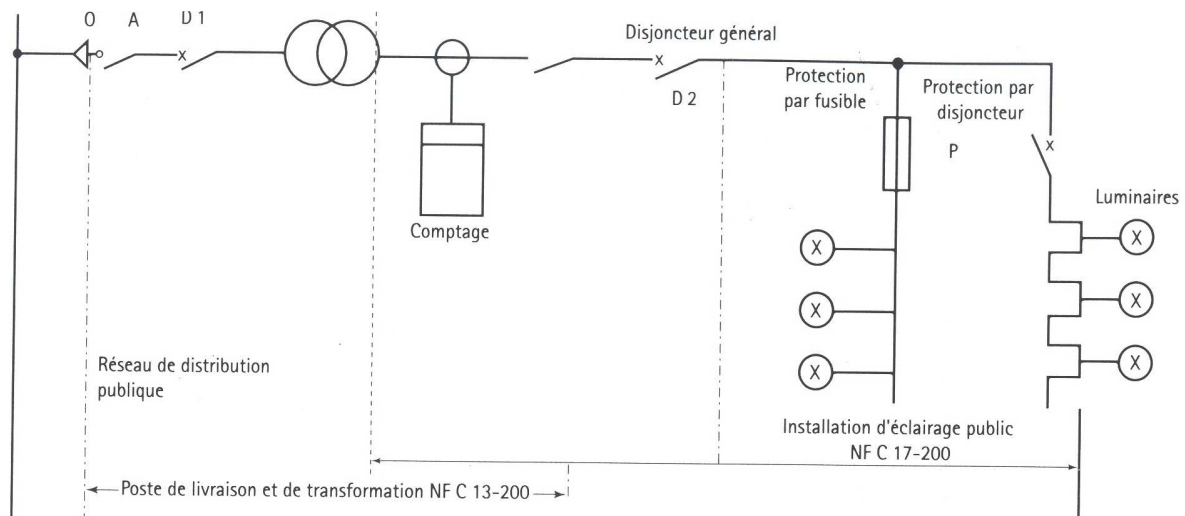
O A D 1

Disjoncteur général

D 2

Protection par fusible

Protection par disjoncteur

P

Comptage

Luminaires

Réseau de distribution publique

Installation d'éclairage public NF C 17-200

Poste de livraison et de transformation NF C 13-200